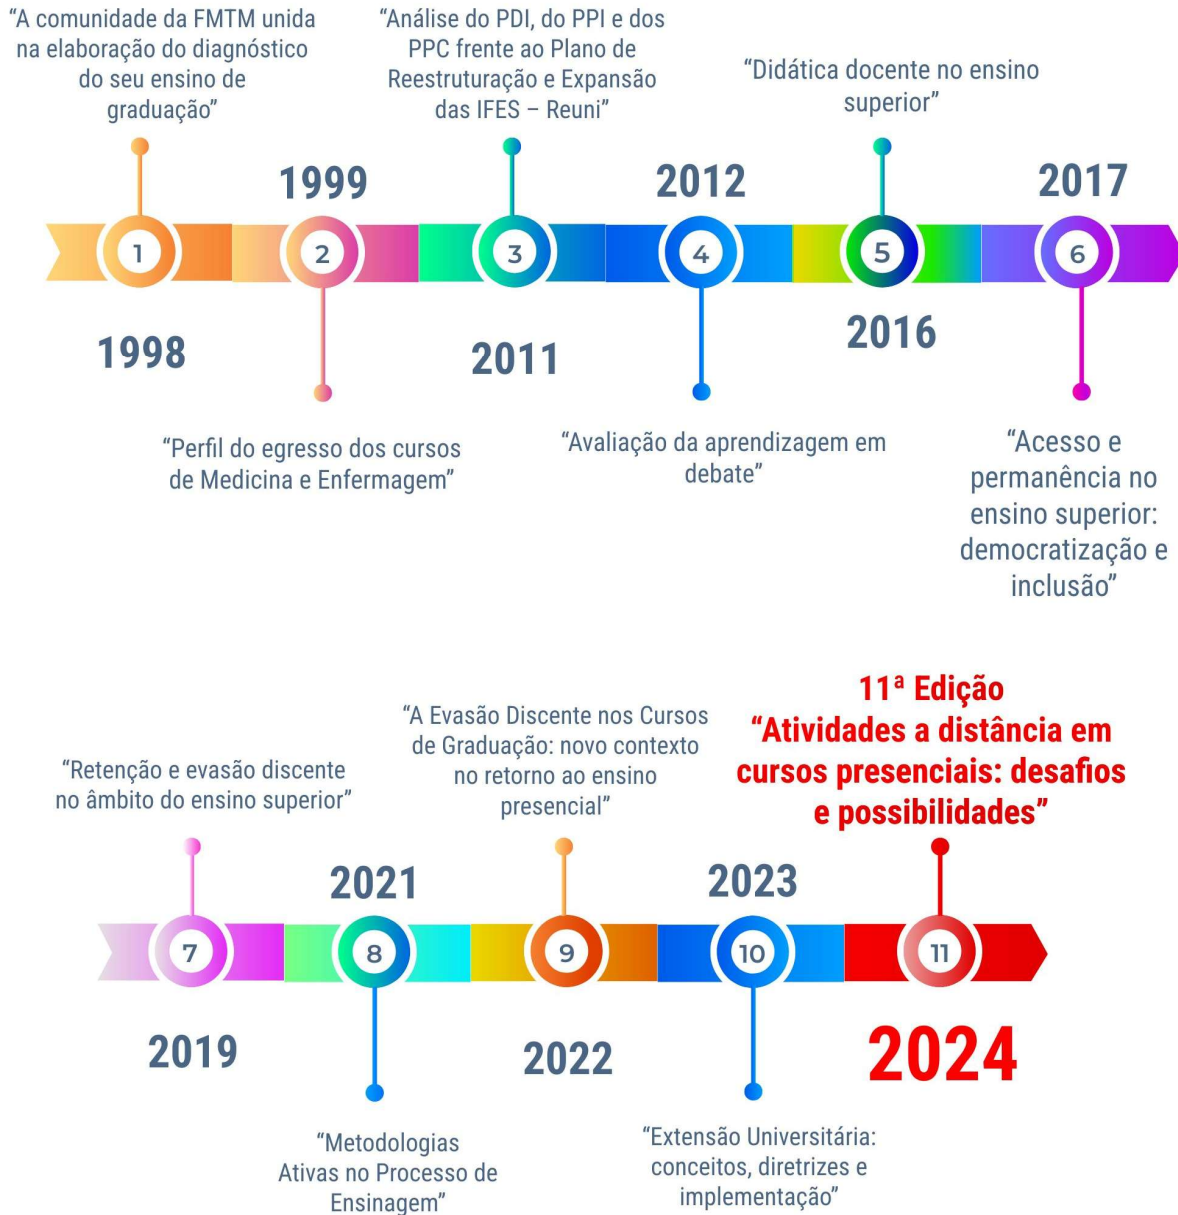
"A comunidade da FMTM unida na elaboração do diagnóstico do seu ensino de graduação"

1

1998

1999

2

"Perfil do egresso dos cursos de Medicina e Enfermagem"

"Análise do PDI, do PPI e dos PPC frente ao Plano de Reestruturação e Expansão das IFES – Reuni"

3

2011

2012

4

"Avaliação da aprendizagem em debate"

"Didática docente no ensino superior"

5

2016

2017

6

"Acesso e permanência no ensino superior: democratização e inclusão"

"Retenção e evasão discente no âmbito do ensino superior"

7

2019

2021

8

"Metodologias Ativas no Processo de Ensinagem"

"A Evasão Discente nos Cursos de Graduação: novo contexto no retorno ao ensino presencial"

9

2022

2023

10

"Extensão Universitária: conceitos, diretrizes e implementação"

11ª Edição
"Atividades a distância em cursos presenciais: desafios e possibilidades"

11

2024